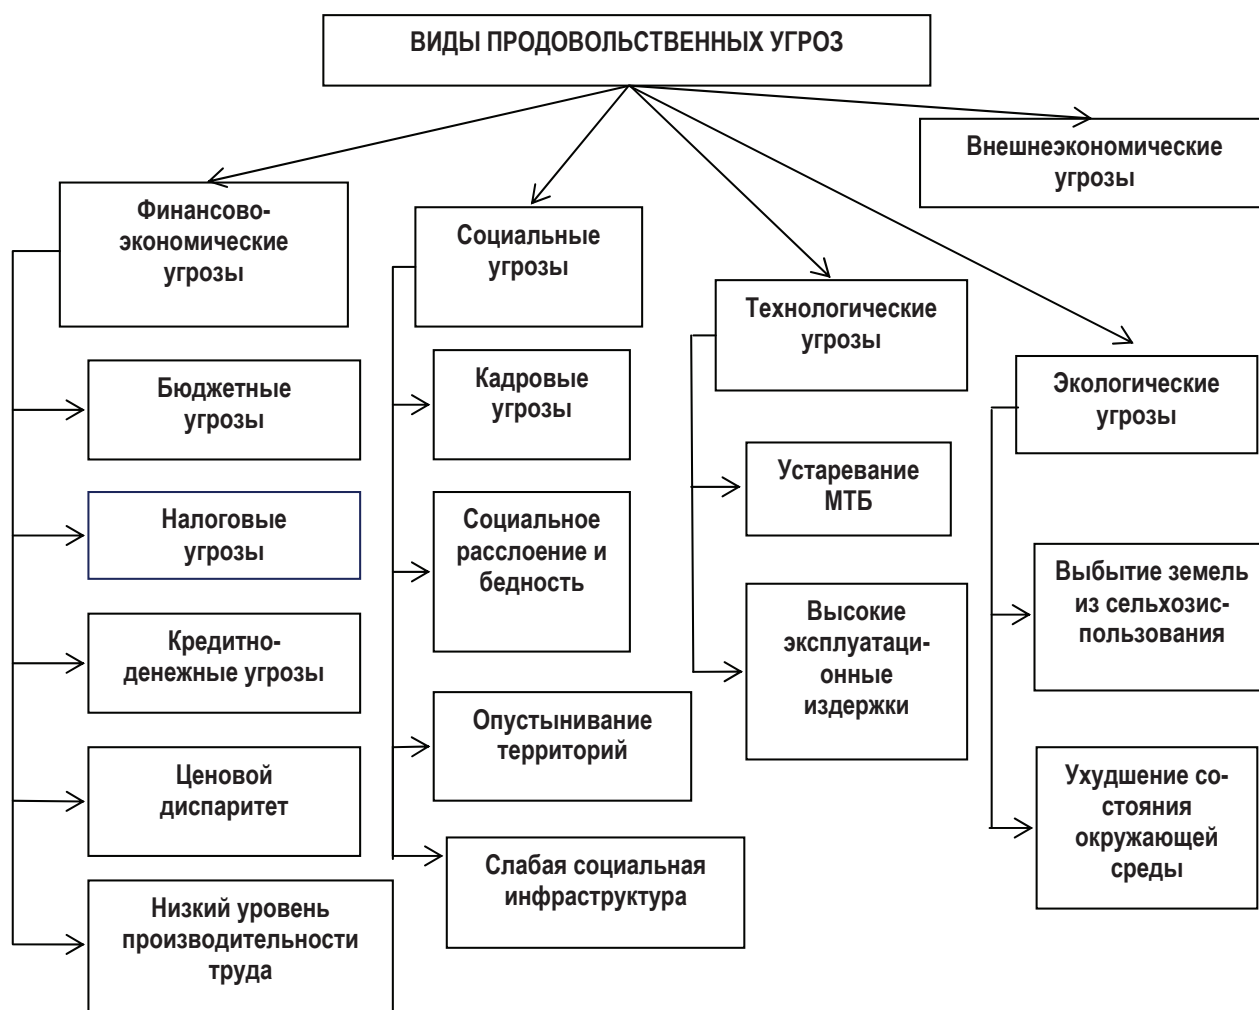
ВИДЫ ПРОДОВОЛЬСТВЕННЫХ УГРОЗ

Внешнеэкономические угрозы

Финансово-экономические угрозы

Бюджетные угрозы

Налоговые угрозы

Кредитно-денежные угрозы

Ценовой диспаритет

Низкий уровень производительности труда

Социальные угрозы

Кадровые угрозы

Социальное расслоение и бедность

Опустынивание территорий

Слабая социальная инфраструктура

Технологические угрозы

Устаревание МТБ

Высокие эксплуатационные издержки

Экологические угрозы

Выбытие земель из сельхозиспользования

Ухудшение состояния окружающей среды